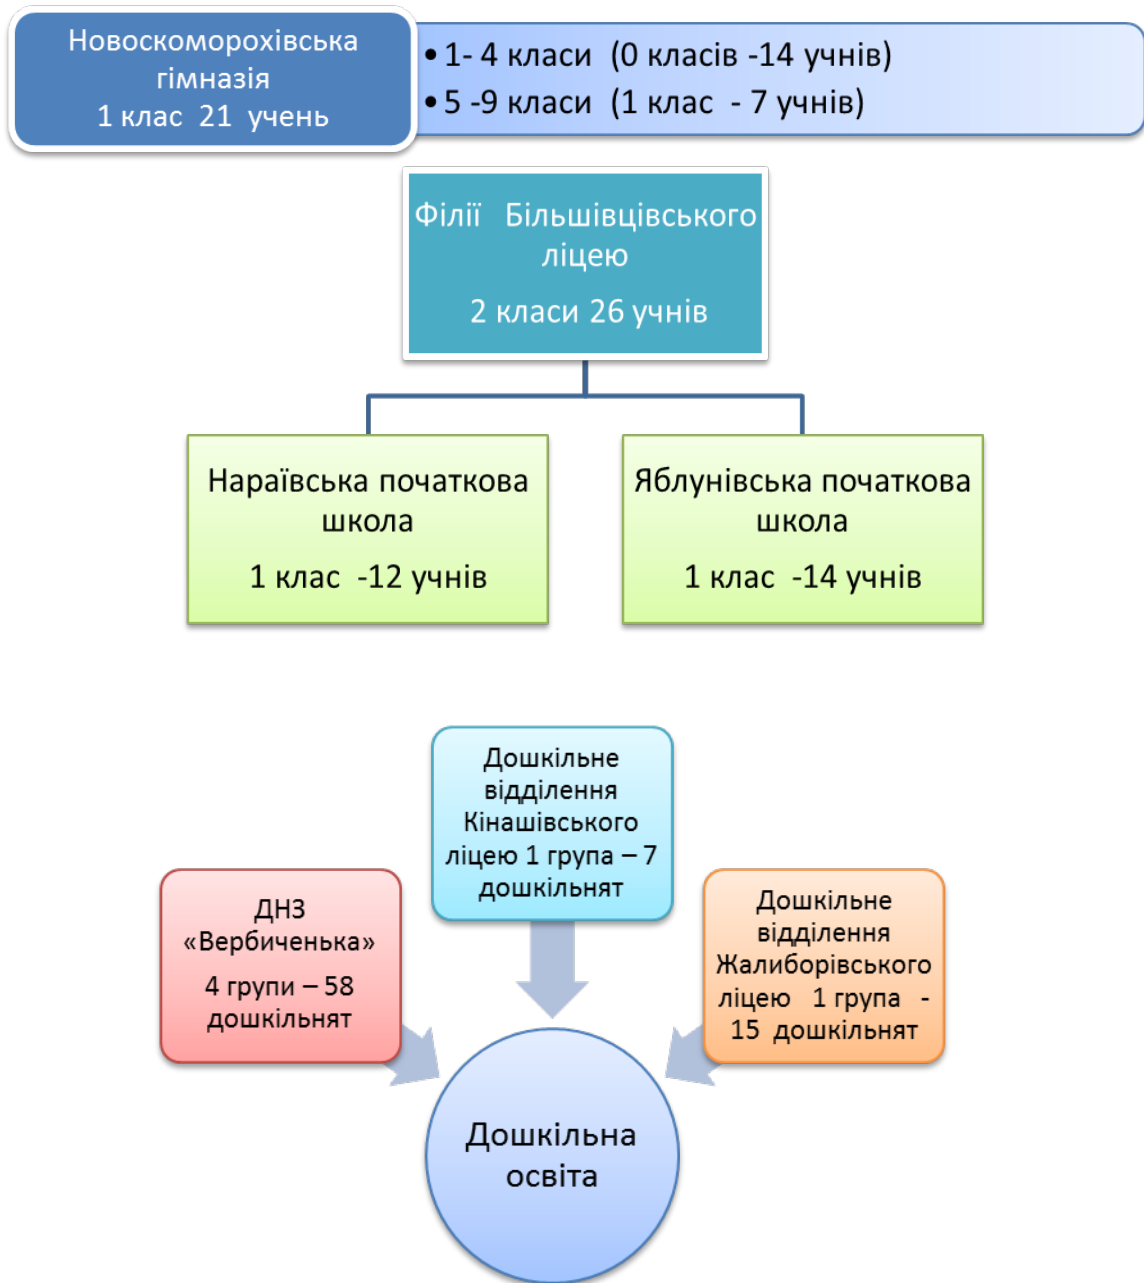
Новоскоморохівська гімназія
1 клас 21 учень

• 1- 4 класи (0 класів -14 учнів)
• 5 -9 класи (1 клас - 7 учнів)

Філії Більшівцівського ліцею
2 класи 26 учнів

Нараївська початкова школа
1 клас -12 учнів

Яблунівська початкова школа
1 клас -14 учнів

Дошкільне відділення Кінашівського ліцею 1 група – 7 дошкільнят

ДНЗ «Вербиченька»
4 групи – 58 дошкільнят

Дошкільне відділення Жалиборівського ліцею 1 група - 15 дошкільнят

Дошкільна освіта